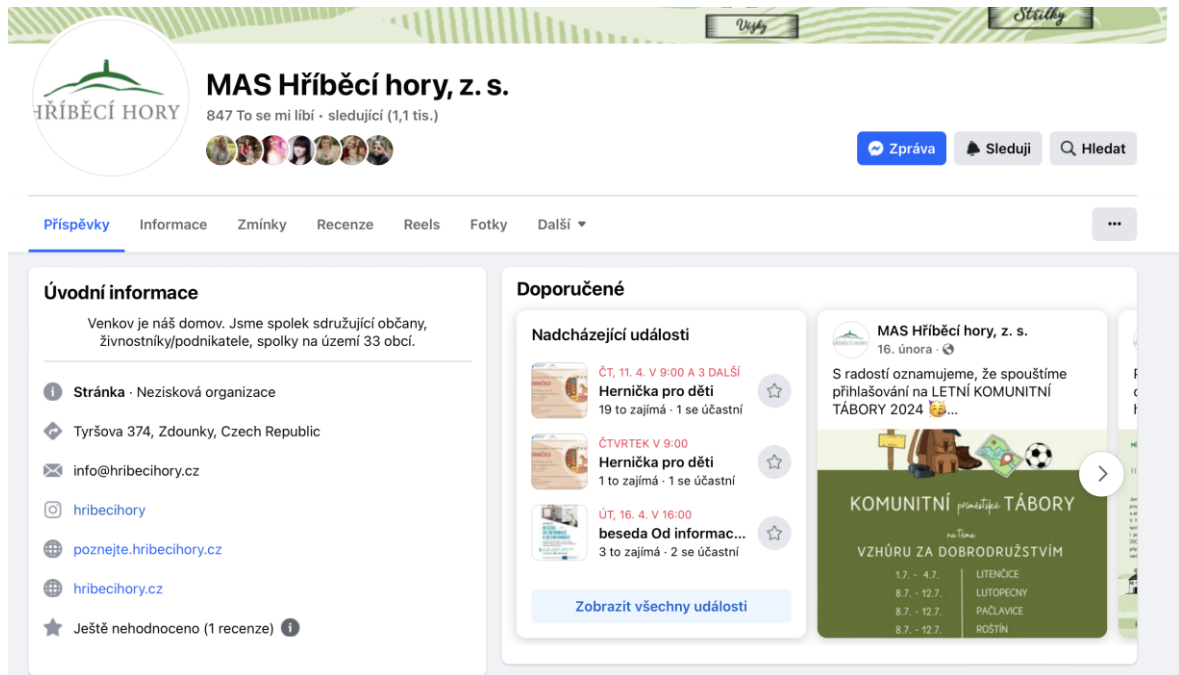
Vršky

Střílky

HŘÍBĚCÍ HORY

MAS Hříběcí hory, z. s.

847 To se mi líbí • sledující (1,1 tis.)

Zpráva

Sleduji

Hledat

Příspěvky Informace Zmínky Recenze Reels Fotky Další ▾

···

Úvodní informace

Venkov je náš domov. Jsme spolek sdružující občany, živnostníky/podnikatele, spolky na území 33 obcí.

Stránka · Nezisková organizace

Tyršova 374, Zdounky, Czech Republic

info@hribecihory.cz

hribecihory

poznejte.hribecihory.cz

hribecihory.cz

Ještě nehodnoceno (1 recenze)

Doporučené

Nadcházející události

ČT, 11. 4. V 9:00 A 3 DALŠÍ
Hernička pro děti
19 to zajímá · 1 se účastní

ČTVRTEK V 9:00
Hernička pro děti
1 to zajímá · 1 se účastní

ÚT, 16. 4. V 16:00
beseda Od informac...
3 to zajímá · 2 se účastní

Zobrazit všechny události

MAS Hříběcí hory, z. s.
16. února ·

S radostí oznamujeme, že spouštíme přihlašování na LETNÍ KOMUNITNÍ TÁBORY 2024 🥳...

KOMUNITNÍ prázdninové TÁBORY

na téma

VZHŮRU ZA DOBRODRUŽSTVÍM

1.7. – 4.7. LITENČICE
8.7. – 12.7. LUTOPECNY
8.7. – 12.7. PAČLAVICE
8.7. – 12.7. ROŠTÍN